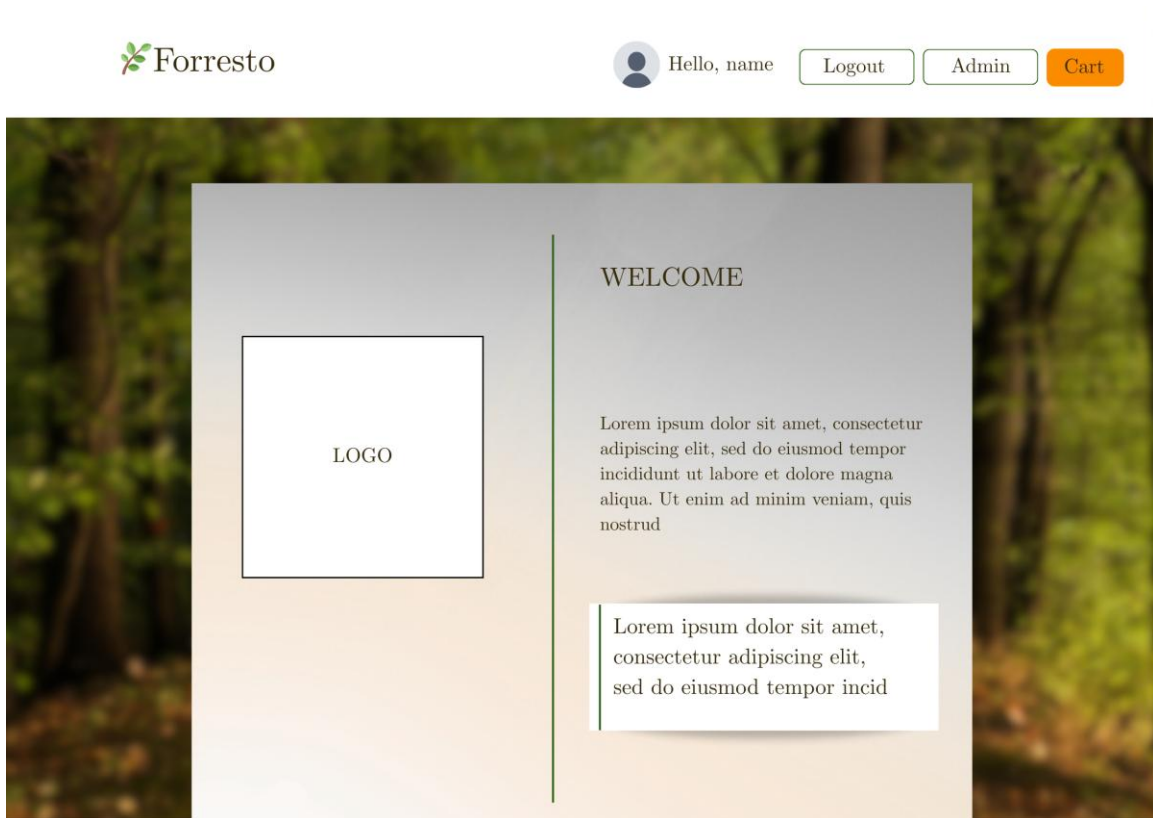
Forresto

Hello, name

Logout

Admin

Cart

LOGO

WELCOME

Lorem ipsum dolor sit amet, consectetur adipiscing elit, sed do eiusmod tempor incididunt ut labore et dolore magna aliqua. Ut enim ad minim veniam, quis nostrud

Lorem ipsum dolor sit amet, consectetur adipiscing elit, sed do eiusmod tempor incid